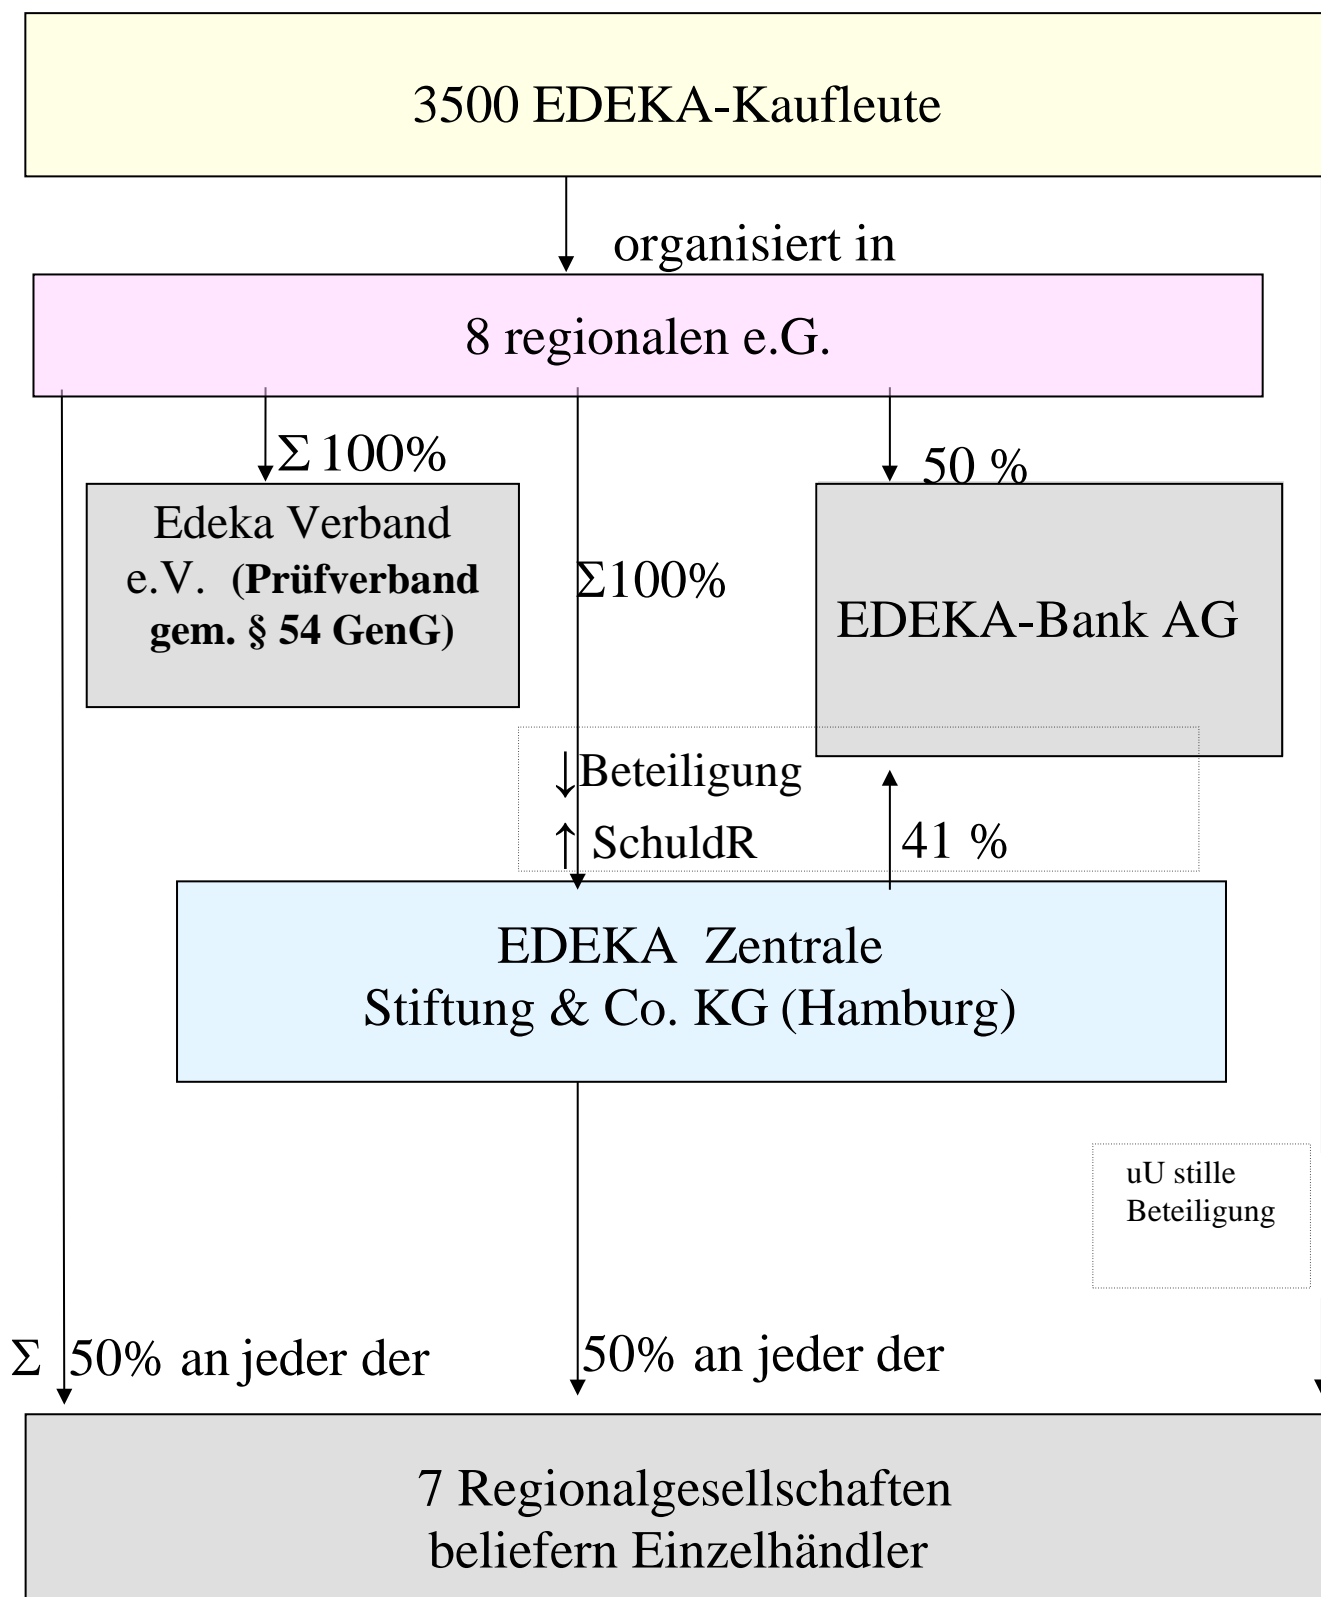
3500 EDEKA-Kaufleute

organisiert in

8 regionalen e.G.

Σ 100%

50 %

Edeka Verband e.V. **(Prüfverband gem. § 54 GenG)**

Σ100%

EDEKA-Bank AG

↓Beteiligung

↑ SchuldR

41 %

EDEKA Zentrale Stiftung & Co. KG (Hamburg)

uU stille Beteiligung

Σ 50% an jeder der

50% an jeder der

7 Regionalgesellschaften beliefern Einzelhändler